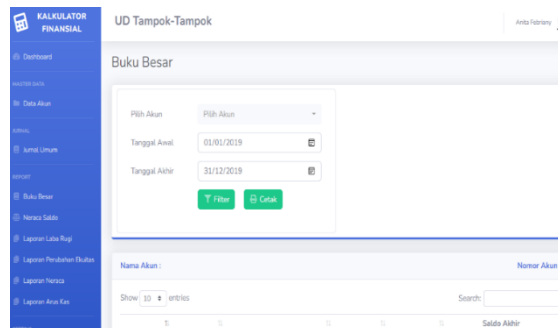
KALKULATOR FINANSIAL

UD Tampok-Tampok

Amita Febriany

Dashboard

MASTER DATA

Data Akun

JURNAL

Jurnal Umum

REPORT

Buku Besar

Neraca Saldo

Laporan Laba Rugi

Laporan Perubahan Ekuitas

Laporan Neraca

Laporan Arus Kas

Buku Besar

Pilih Akun

Pilih Akun

Tanggal Awal

01/01/2019

Tanggal Akhir

31/12/2019

Filter

Cetak

Nama Akun :

Nomor Akun

Show 10 entries

Search:

Saldo Akhir